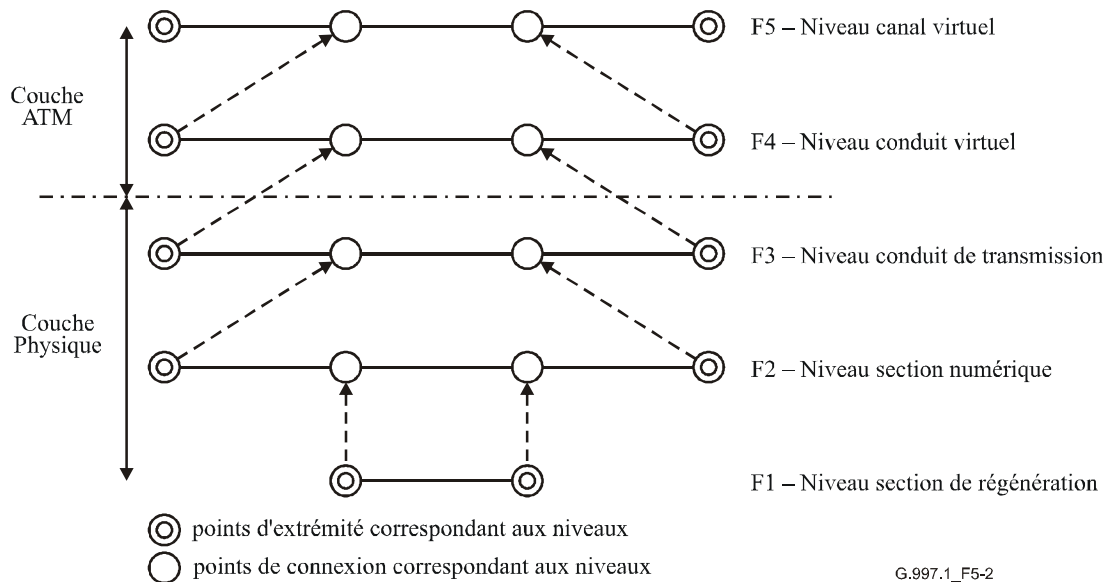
Couche ATM

F5 – Niveau canal virtuel

F4 – Niveau conduit virtuel

Couche Physique

F3 – Niveau conduit de transmission

F2 – Niveau section numérique

F1 – Niveau section de régénération

points d'extrémité correspondant aux niveaux

points de connexion correspondant aux niveaux

G.997.1_F5-2